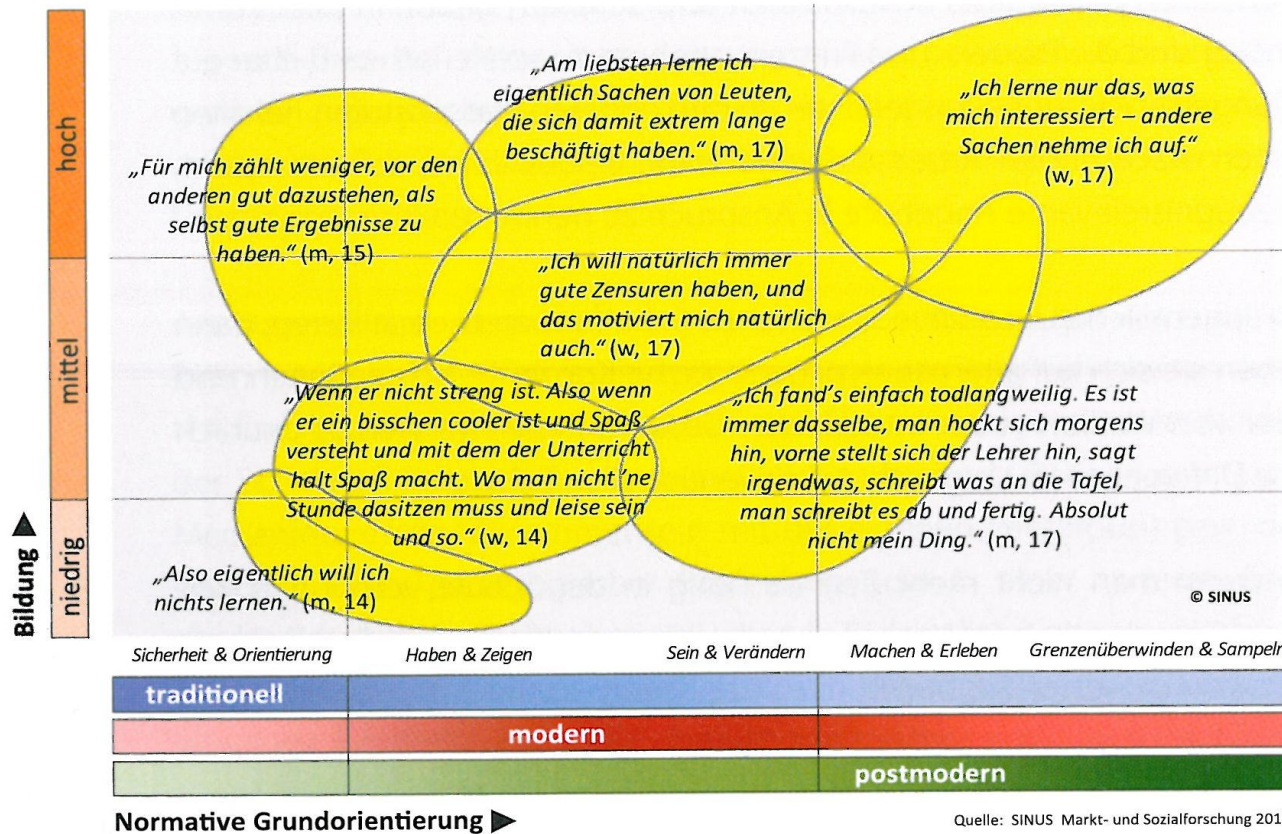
hoch

mittel

niedrig

Bildung ▶

„Am liebsten lerne ich eigentlich Sachen von Leuten, die sich damit extrem lange beschäftigt haben." (m, 17)

„Ich lerne nur das, was mich interessiert – andere Sachen nehme ich auf." (w, 17)

„Für mich zählt weniger, vor den anderen gut dazustehen, als selbst gute Ergebnisse zu haben." (m, 15)

„Ich will natürlich immer gute Zensuren haben, und das motiviert mich natürlich auch." (w, 17)

„Wenn er nicht streng ist. Also wenn er ein bisschen cooler ist und Spaß versteht und mit dem der Unterricht halt Spaß macht. Wo man nicht 'ne Stunde dasitzen muss und leise sein und so." (w, 14)

„Ich fand's einfach todlangweilig. Es ist immer dasselbe, man hockt sich morgens hin, vorne stellt sich der Lehrer hin, sagt irgendwas, schreibt was an die Tafel, man schreibt es ab und fertig. Absolut nicht mein Ding." (m, 17)

„Also eigentlich will ich nichts lernen." (m, 14)

© SINUS

Sicherheit & Orientierung | Haben & Zeigen | Sein & Verändern | Machen & Erleben | Grenzenüberwinden & Sampeln

traditionell

modern

postmodern

Normative Grundorientierung ▶

Quelle: SINUS Markt- und Sozialforschung 201